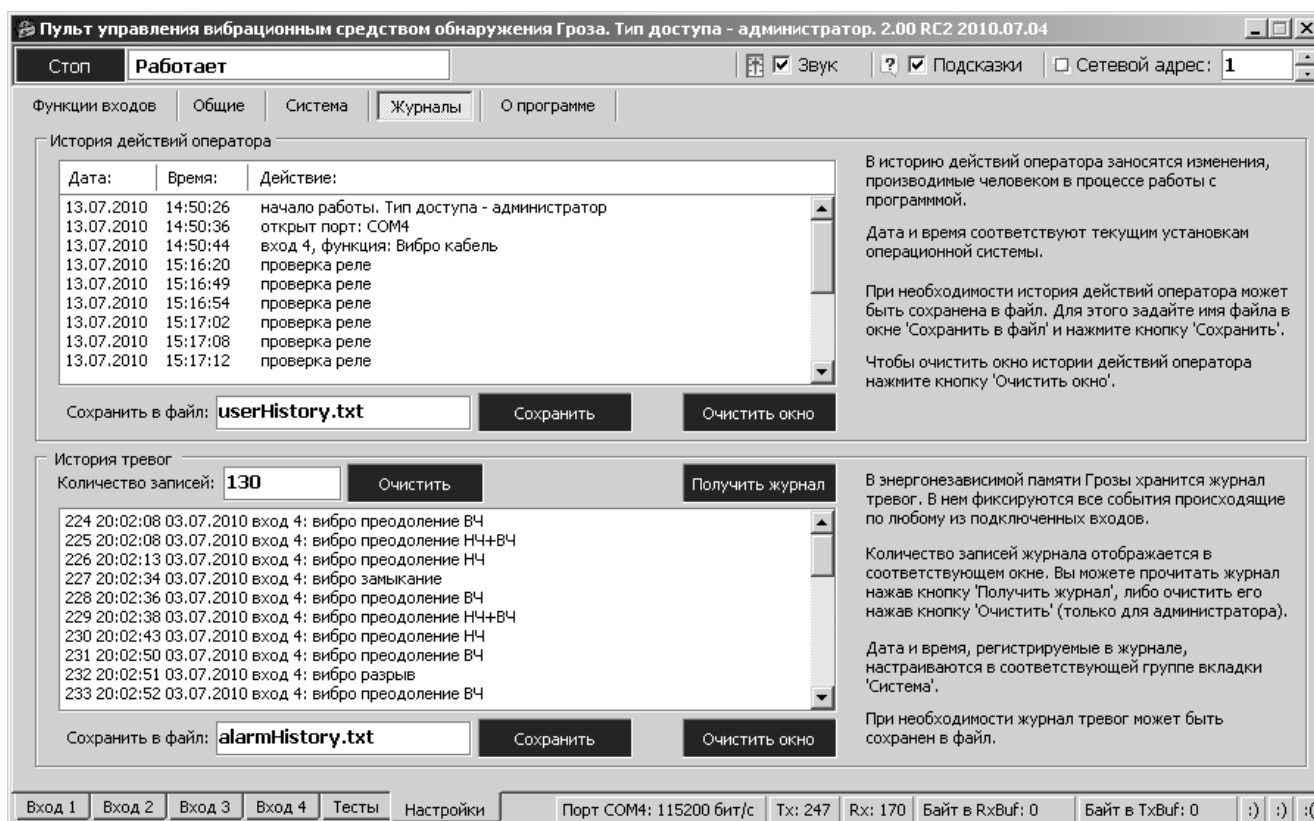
Пульт управления вибрационным средством обнаружения Гроза. Тип доступа - администратор. 2.00 RC2 2010.07.04

Стоп Работает

Звук ? Подсказки Сетевой адрес: 1

Функции входов | Общие | Система | Журналы | О программе

История действий оператора

| Дата: | Время: | Действие: |
|---|---|---|
| 13.07.2010 | 14:50:26 | начало работы. Тип доступа - администратор |
| 13.07.2010 | 14:50:36 | открыт порт: COM4 |
| 13.07.2010 | 14:50:44 | вход 4, функция: Вибро кабель |
| 13.07.2010 | 15:16:20 | проверка реле |
| 13.07.2010 | 15:16:49 | проверка реле |
| 13.07.2010 | 15:16:54 | проверка реле |
| 13.07.2010 | 15:17:02 | проверка реле |
| 13.07.2010 | 15:17:08 | проверка реле |
| 13.07.2010 | 15:17:12 | проверка реле |

Сохранить в файл: userHistory.txt Сохранить Очистить окно

В историю действий оператора заносятся изменения, производимые человеком в процессе работы с программмой.

Дата и время соответствуют текущим установкам операционной системы.

При необходимости история действий оператора может быть сохранена в файл. Для этого задайте имя файла в окне 'Сохранить в файл' и нажмите кнопку 'Сохранить'.

Чтобы очистить окно истории действий оператора нажмите кнопку 'Очистить окно'.

История тревог

Количество записей: 130 Очистить Получить журнал

224 20:02:08 03.07.2010 вход 4: вибро преодоление ВЧ
225 20:02:08 03.07.2010 вход 4: вибро преодоление НЧ+ВЧ
226 20:02:13 03.07.2010 вход 4: вибро преодоление НЧ
227 20:02:34 03.07.2010 вход 4: вибро замыкание
228 20:02:36 03.07.2010 вход 4: вибро преодоление ВЧ
229 20:02:38 03.07.2010 вход 4: вибро преодоление НЧ+ВЧ
230 20:02:43 03.07.2010 вход 4: вибро преодоление НЧ
231 20:02:50 03.07.2010 вход 4: вибро преодоление ВЧ
232 20:02:51 03.07.2010 вход 4: вибро разрыв
233 20:02:52 03.07.2010 вход 4: вибро преодоление ВЧ

Сохранить в файл: alarmHistory.txt Сохранить Очистить окно

В энергонезависимой памяти Грозы хранится журнал тревог. В нем фиксируются все события происходящие по любому из подключенных входов.

Количество записей журнала отображается в соответствующем окне. Вы можете прочитать журнал нажав кнопку 'Получить журнал', либо очистить его нажав кнопку 'Очистить' (только для администратора).

Дата и время, регистрируемые в журнале, настраиваются в соответствующей группе вкладки 'Система'.

При необходимости журнал тревог может быть сохранен в файл.

Вход 1 | Вход 2 | Вход 3 | Вход 4 | Тесты | Настройки | Порт COM4: 115200 бит/с | Tx: 247 | Rx: 170 | Байт в RxBuf: 0 | Байт в TxBuf: 0 | :) | :) | :(